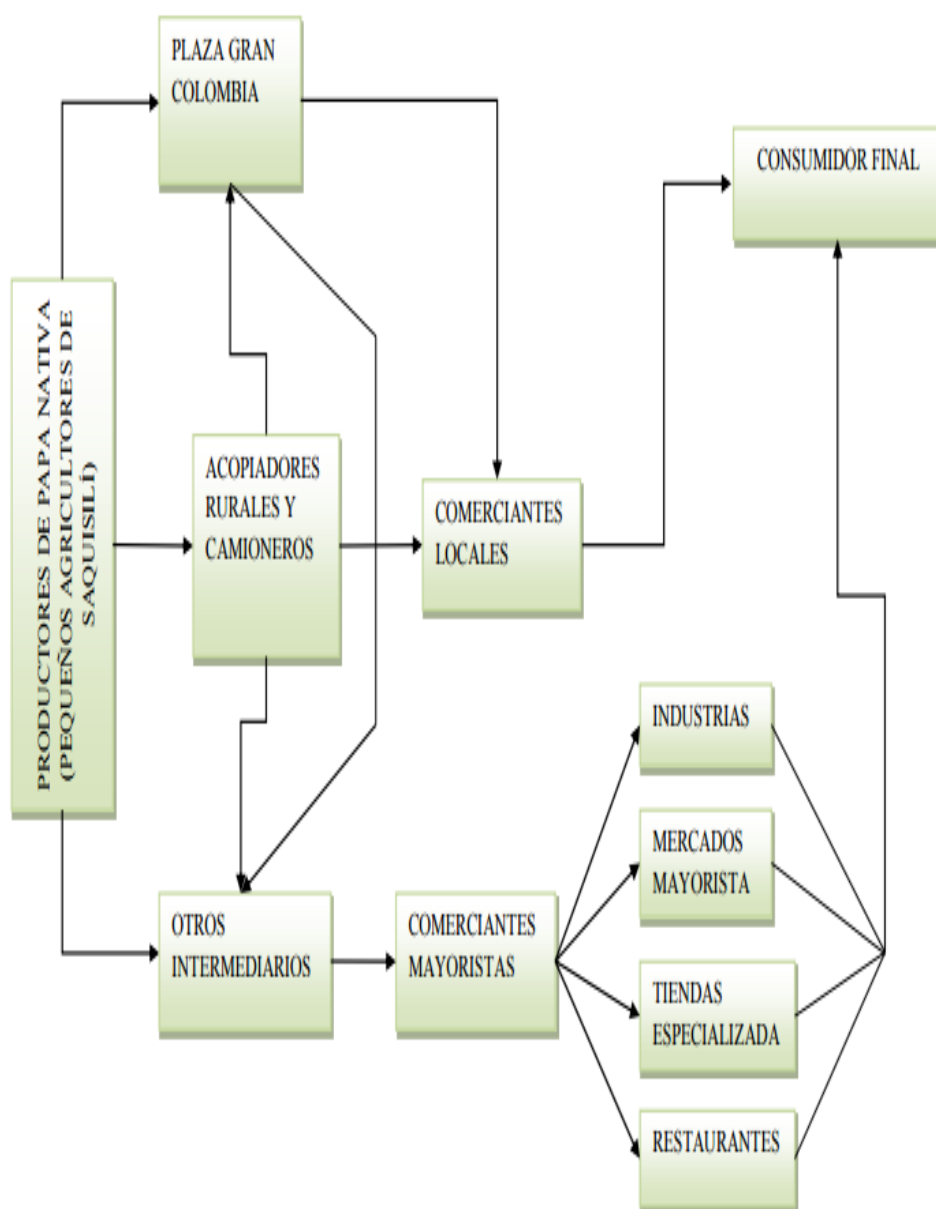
PLAZA GRAN COLOMBIA

CONSUMIDOR FINAL

PRODUCTORES DE PAPA NATIVA (PEQUEÑOS AGRICULTORES DE SAQUISILÍ)

ACOPIADORES RURALES Y CAMIONEROS

COMERCIANTES LOCALES

INDUSTRIAS

MERCADOS MAYORISTA

OTROS INTERMEDIARIOS

COMERCIANTES MAYORISTAS

TIENDAS ESPECIALIZADA

RESTAURANTES